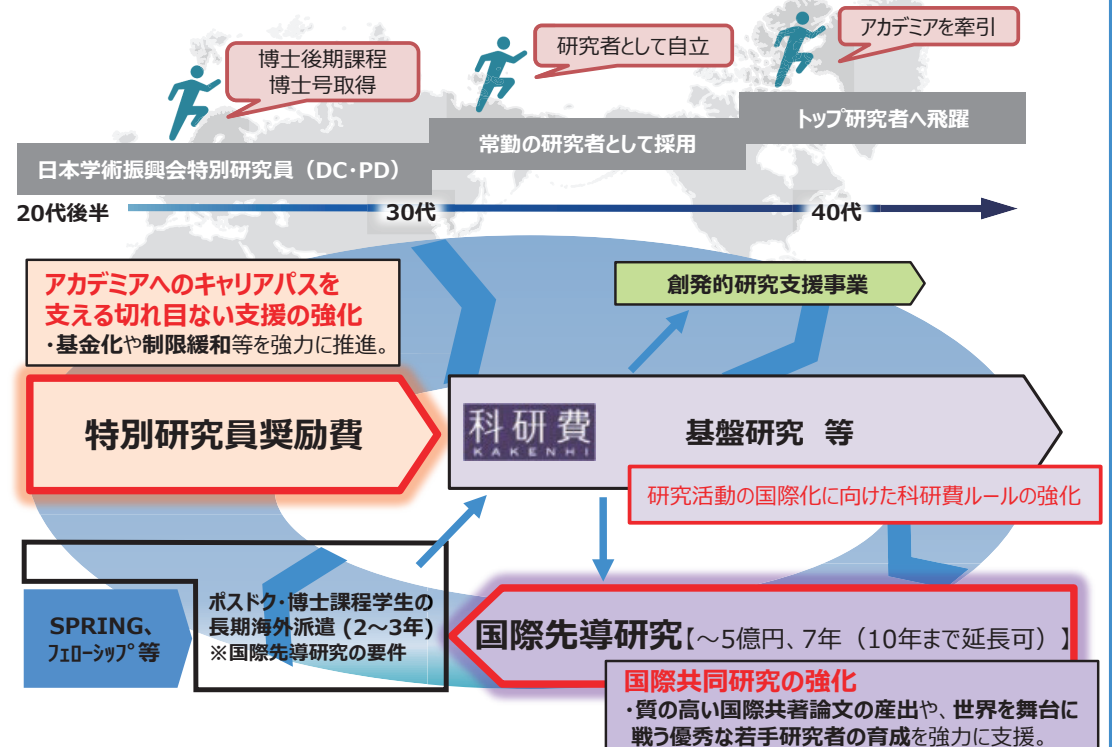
博士後期課程
博士号取得

研究者として自立

アカデミアを牽引

日本学術振興会特別研究員（DC・PD）

常勤の研究者として採用

トップ研究者へ飛躍

20代後半

30代

40代

アカデミアへのキャリアパスを
支える切れ目ない支援の強化
・基金化や制限緩和等を強力に推進。

創発的研究支援事業

特別研究員奨励費

科研費
KAKENHI

基盤研究　等

研究活動の国際化に向けた科研費ルールの強化

SPRING、
フェローシップ等

ポスドク・博士課程学生の
長期海外派遣（2～3年）
※国際先導研究の要件

国際先導研究【～5億円、7年（10年まで延長可）】

国際共同研究の強化
・質の高い国際共著論文の産出や、世界を舞台に
戦う優秀な若手研究者の育成を強力に支援。